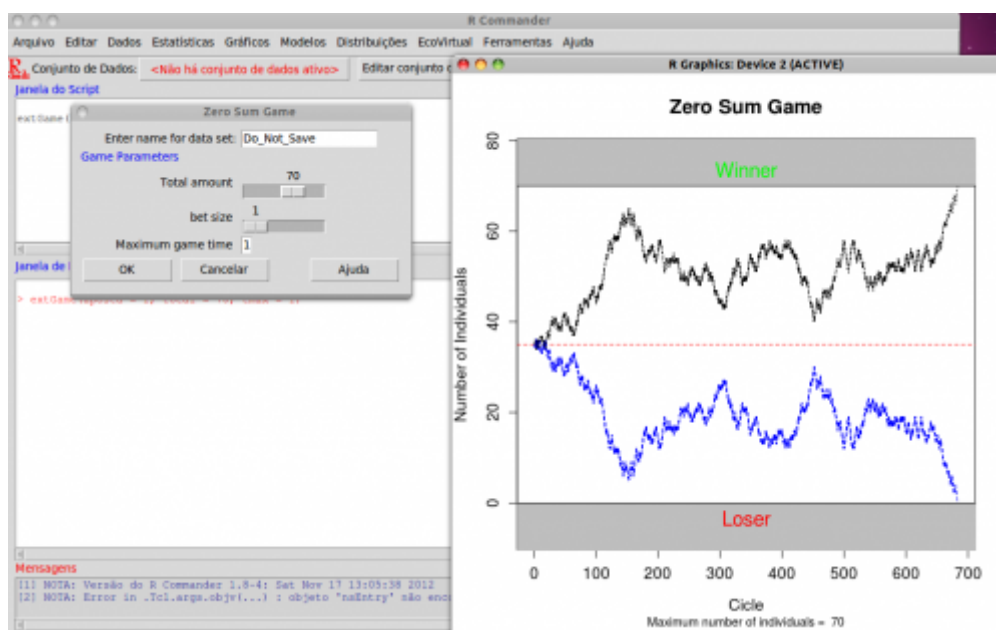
R Commander

Arquivo Editar Dados Estatísticas Gráficos Modelos Distribuições EcoVirtual Ferramentas Ajuda

Conjunto de Dados: <Não há conjunto de dados ativo> Editar conjunto d

Janela do Script

estGame (

Zero Sum Game

Enter name for data set: Do_Not_Save

Game Parameters

Total amount 70

bet size 1

Maximum game time 1

OK Cancelar Ajuda

Janela de

> estGame(

Mensagens

[1] NOTA: Versão do R Commander 1.8-4: Sat Nov 17 13:05:38 2012

[2] NOTA: Error in .Tcl.args.objv(...) : objeto "nsEntry" não enc

R Graphics: Device 2 (ACTIVE)

Zero Sum Game

Winner

Loser

Number of Individuals

0 20 40 60 80

0 100 200 300 400 500 600 700

Cicle

Maximum number of individuals = 70